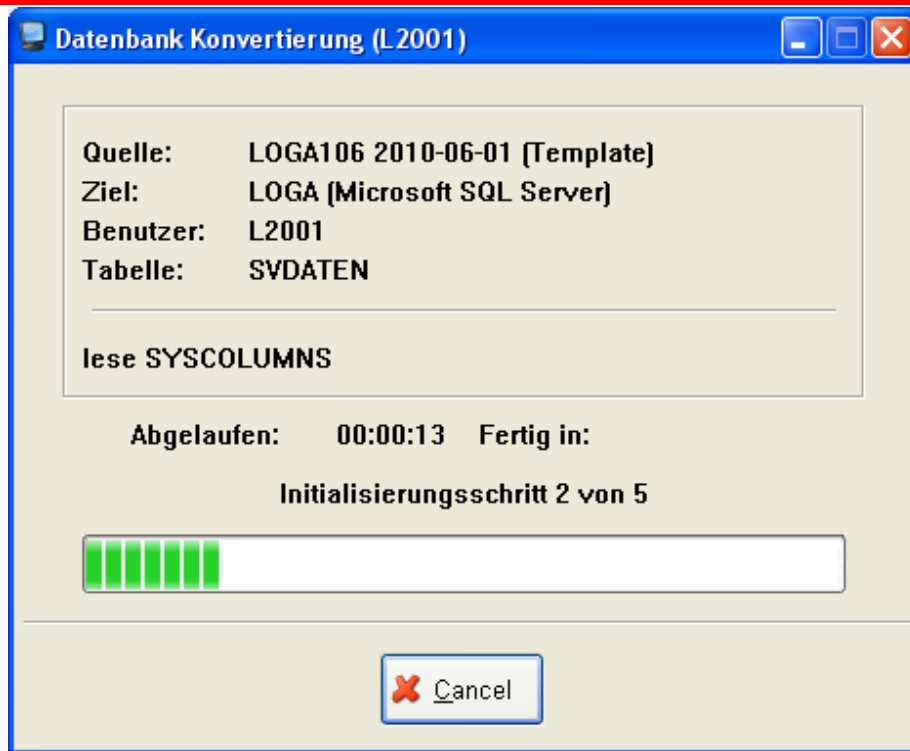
Datenbank Konvertierung (L2001)

Quelle: LOGA106 2010-06-01 (Template)
Ziel: LOGA (Microsoft SQL Server)
Benutzer: L2001
Tabelle: SVDATEN

lese SYSCOLUMNS

Abgelaufen: 00:00:13 Fertig in:

Initialisierungsschritt 2 von 5

Cancel